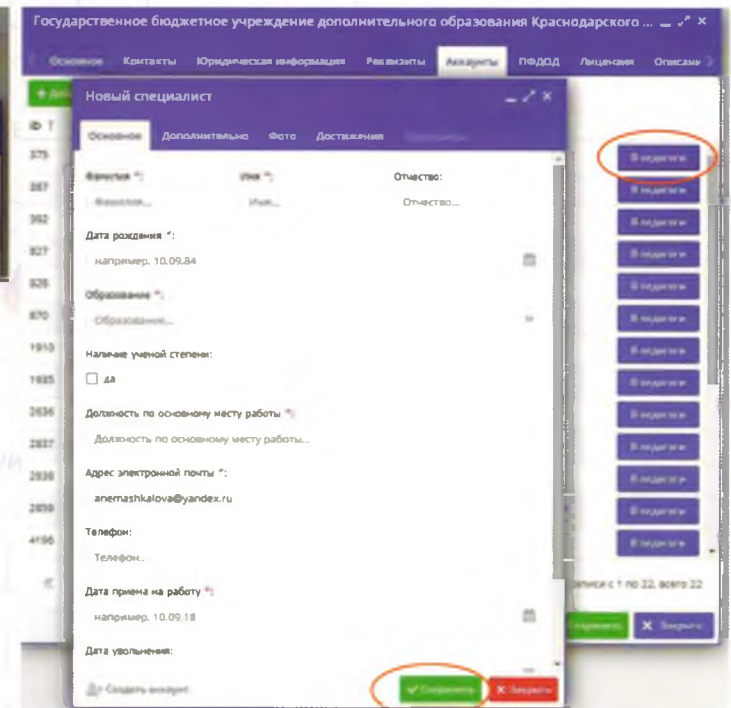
Государственное бюджетное учреждение дополнительного образования Краснодарского ...

Основное Контакты Юридическая информация Реквизиты Аккаунты ПФДОД Лицензия Описание

+ Доб

ID

375
387
392
827
828
870
1910
1935
2836
2837
2838
2839
4196

В педагоги
В педагоги
В педагоги
В педагоги
В педагоги
В педагоги
В педагоги
В педагоги
В педагоги
В педагоги
В педагоги
В педагоги
В педагоги

Новый специалист

Основное Дополнительно Фото Достижения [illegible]

Фамилия *: Имя *: Отчество:

Фамилия... Имя... Отчество...

Дата рождения *:

например, 10.09.84

Образование *:

Образование...

Наличие ученой степени:

да

Должность по основному месту работы *:

Должность по основному месту работы...

Адрес электронной почты *:

anemashkalova@yandex.ru

Телефон:

Телефон...

Дата приема на работу *:

например, 10.09.18

Дата увольнения:

Создать аккаунт

Сохранить Закрыть

записи с 1 по 22, всего 22

Сохранить Закрыть